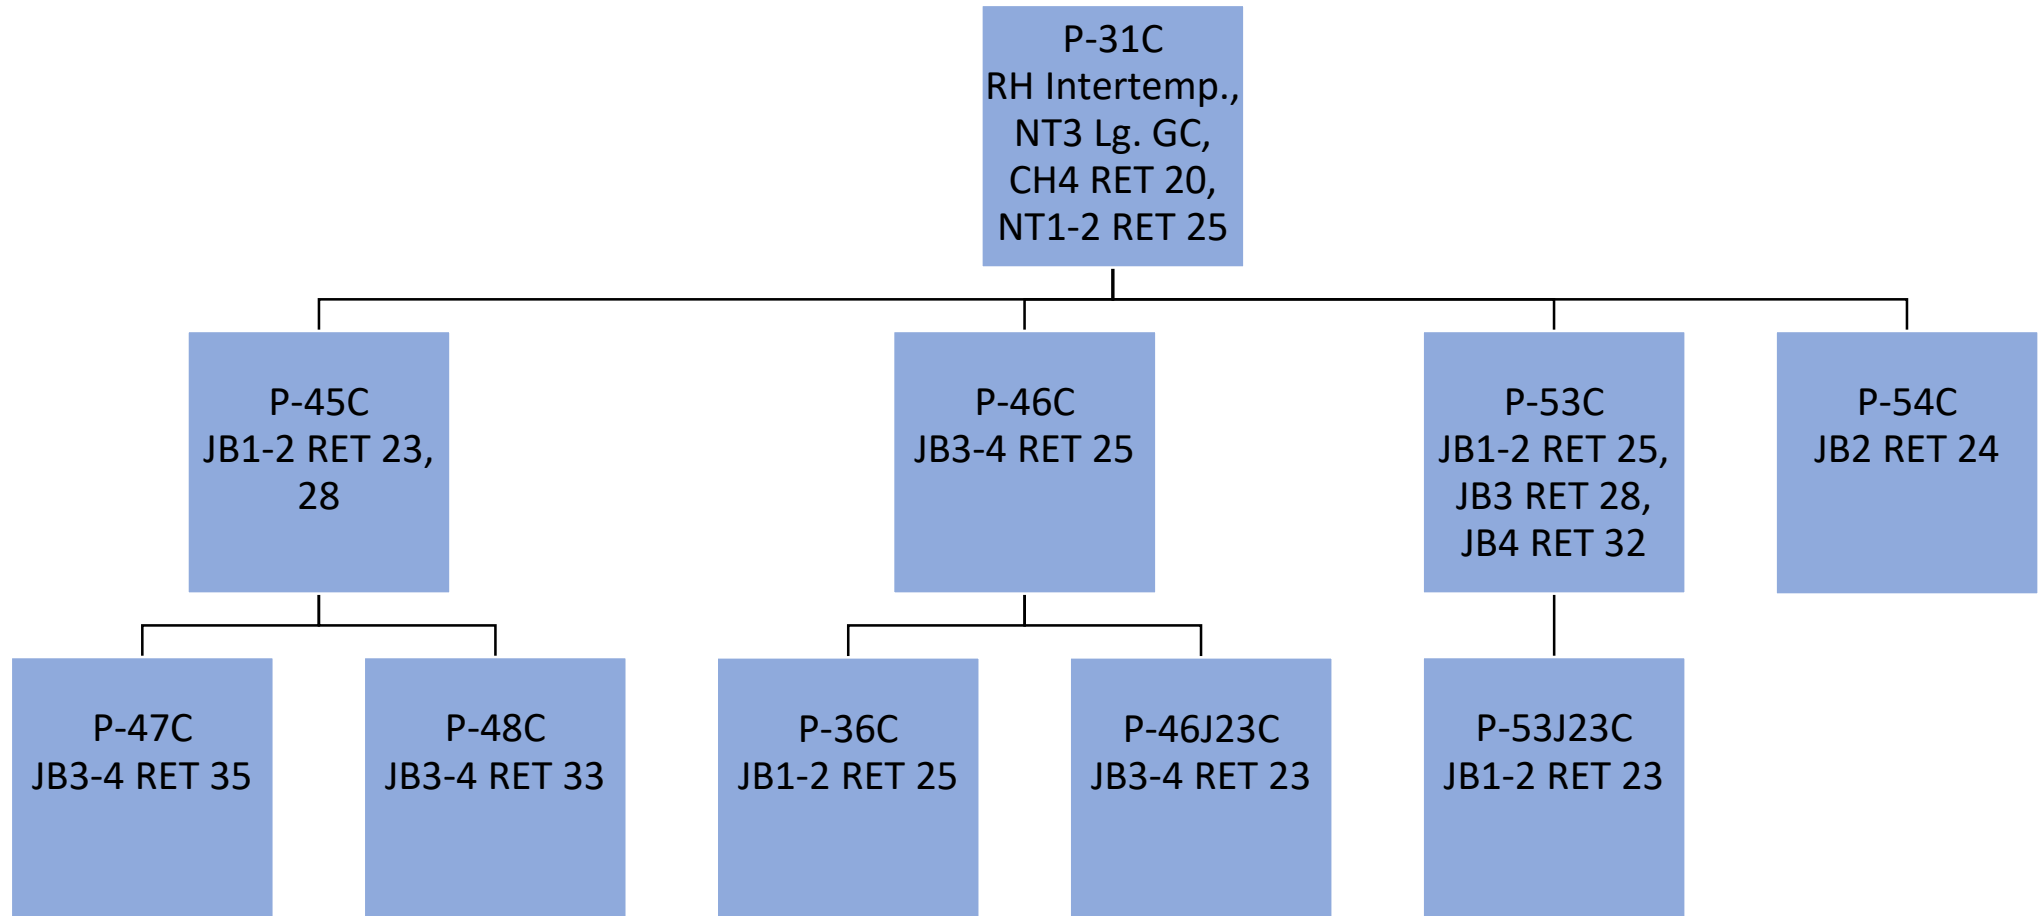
P-31C
RH Intertemp.,
NT3 Lg. GC,
CH4 RET 20,
NT1-2 RET 25

P-45C
JB1-2 RET 23, 28

P-46C
JB3-4 RET 25

P-53C
JB1-2 RET 25,
JB3 RET 28,
JB4 RET 32

P-54C
JB2 RET 24

P-47C
JB3-4 RET 35

P-48C
JB3-4 RET 33

P-36C
JB1-2 RET 25

P-46J23C
JB3-4 RET 23

P-53J23C
JB1-2 RET 23